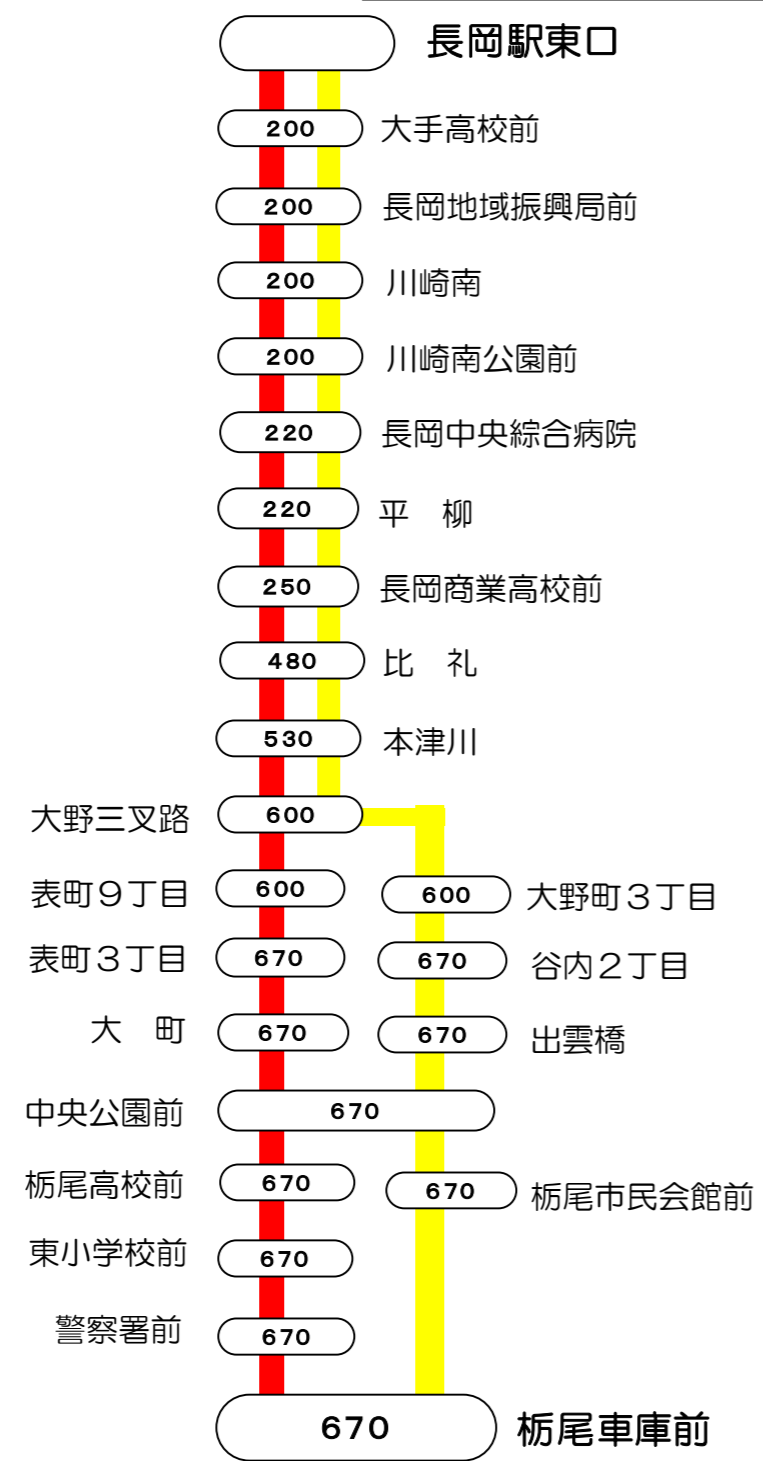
長岡駅東口

200 大手高校前

200 長岡地域振興局前

200 川崎南

200 川崎南公園前

220 長岡中央綜合病院

220 平　柳

250 長岡商業高校前

480 比　礼

530 本津川

大野三叉路 600

表町９丁目 600

600 大野町３丁目

表町３丁目 670

670 谷内２丁目

大　町 670

670 出雲橋

中央公園前 670

栃尾高校前 670

670 栃尾市民会館前

東小学校前 670

警察署前 670

670 栃尾車庫前